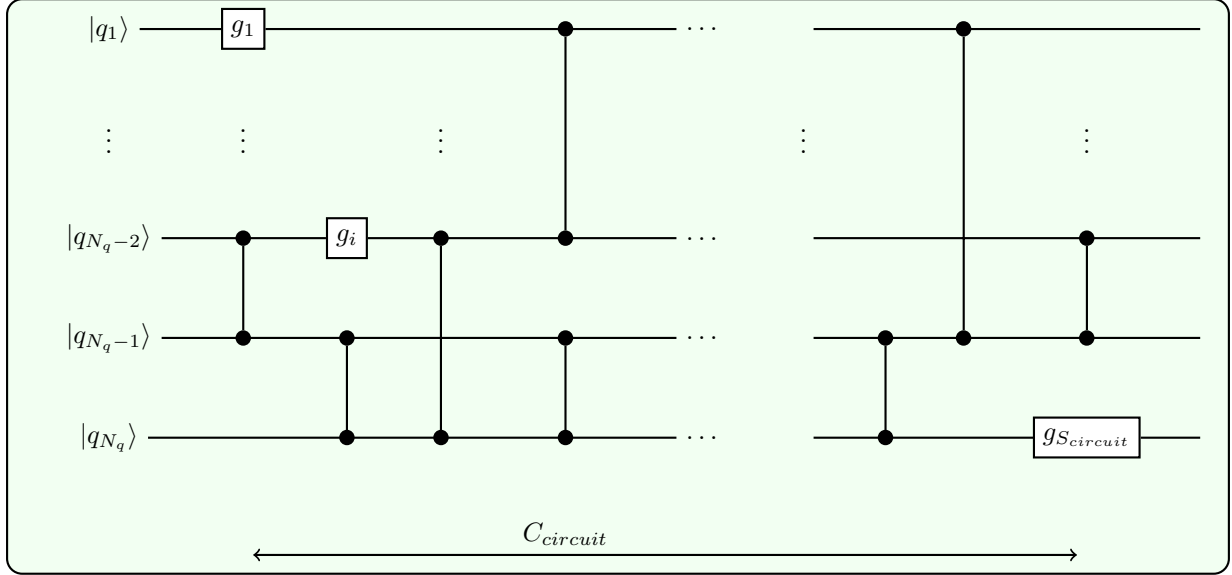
$|q_1\rangle$ $g_1$ $\cdots$

$\vdots$ $\vdots$ $\vdots$ $\vdots$ $\vdots$

$|q_{N_q-2}\rangle$ $g_i$ $\cdots$

$|q_{N_q-1}\rangle$ $\cdots$

$|q_{N_q}\rangle$ $\cdots$ $g_{S_{circuit}}$

$C_{circuit}$